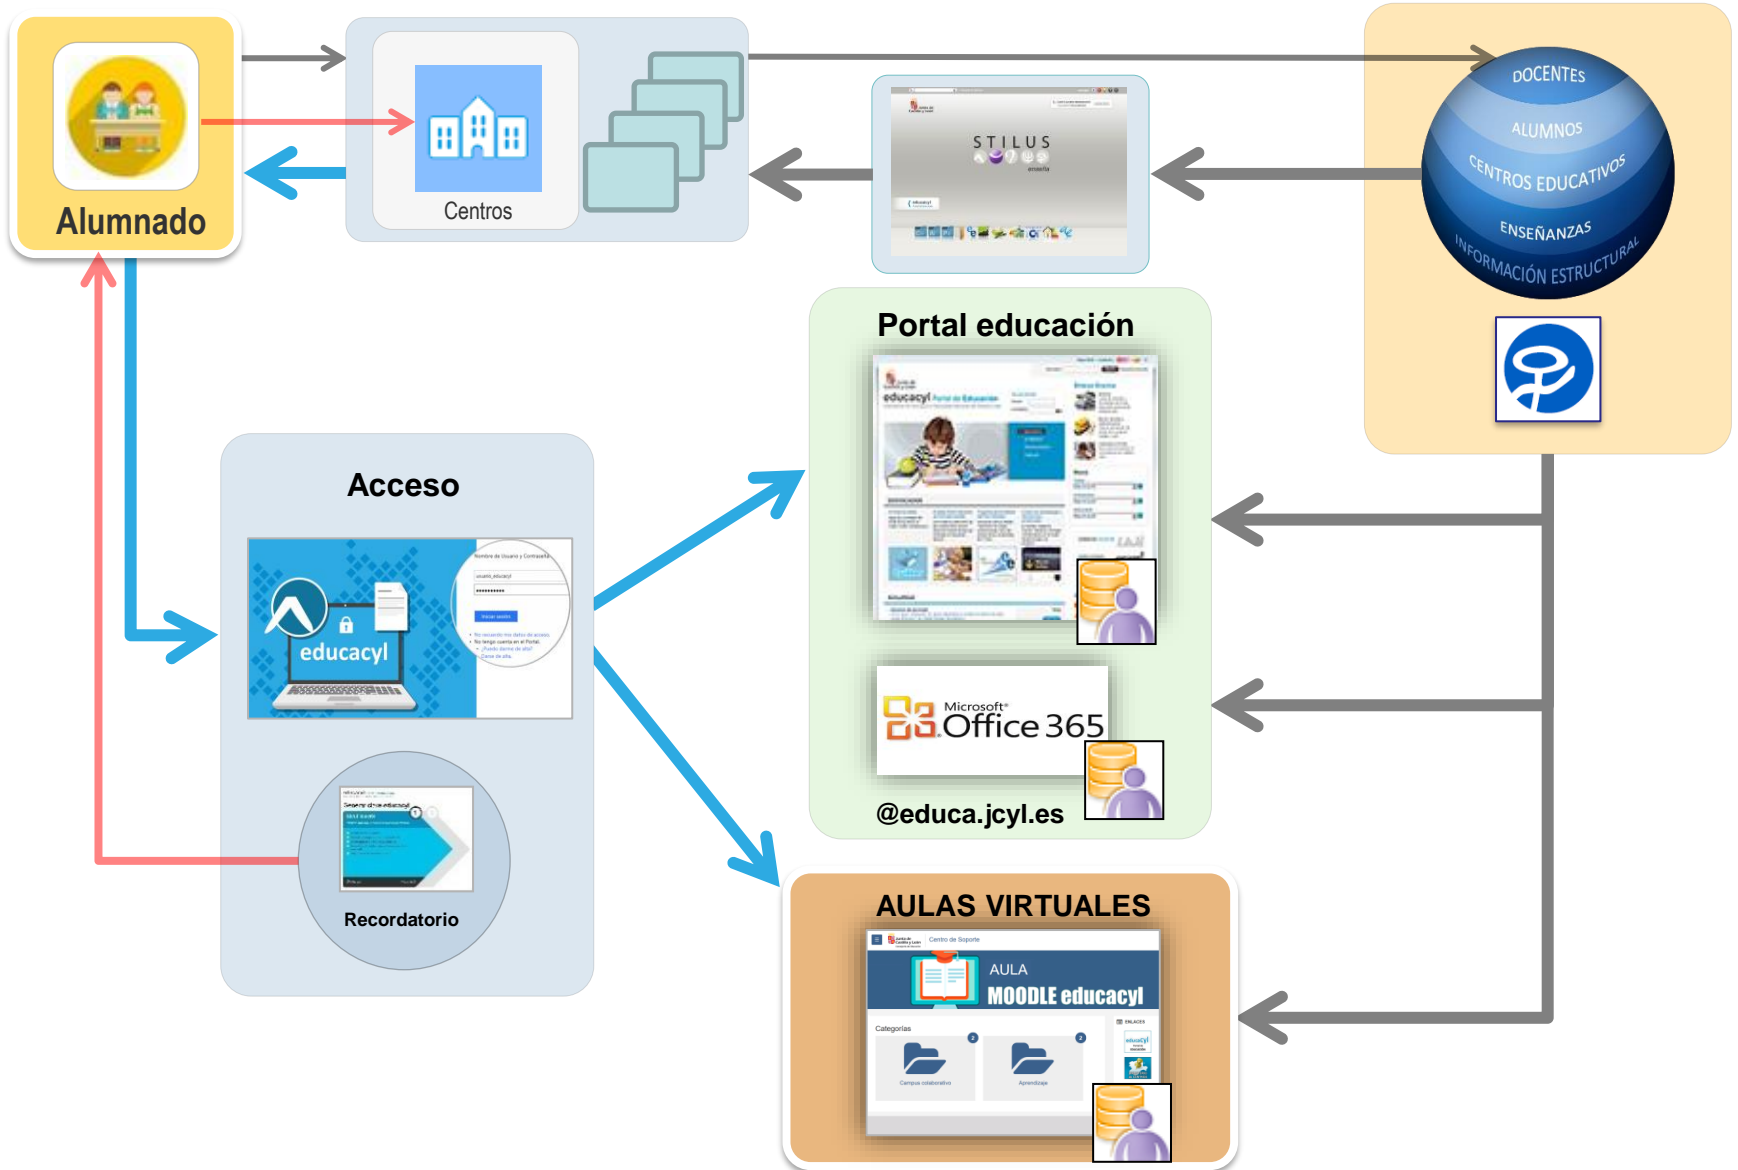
Alumnado

Centros

STILUS

DOCENTES
ALUMNOS
CENTROS EDUCATIVOS
ENSEÑANZAS
INFORMACIÓN ESTRUCTURAL

Portal educación

educacyl

Acceso

educacyl

Recordatorio

Microsoft Office 365

@educa.jcyl.es

AULAS VIRTUALES

AULA
MOODLE educacyl

Categorías